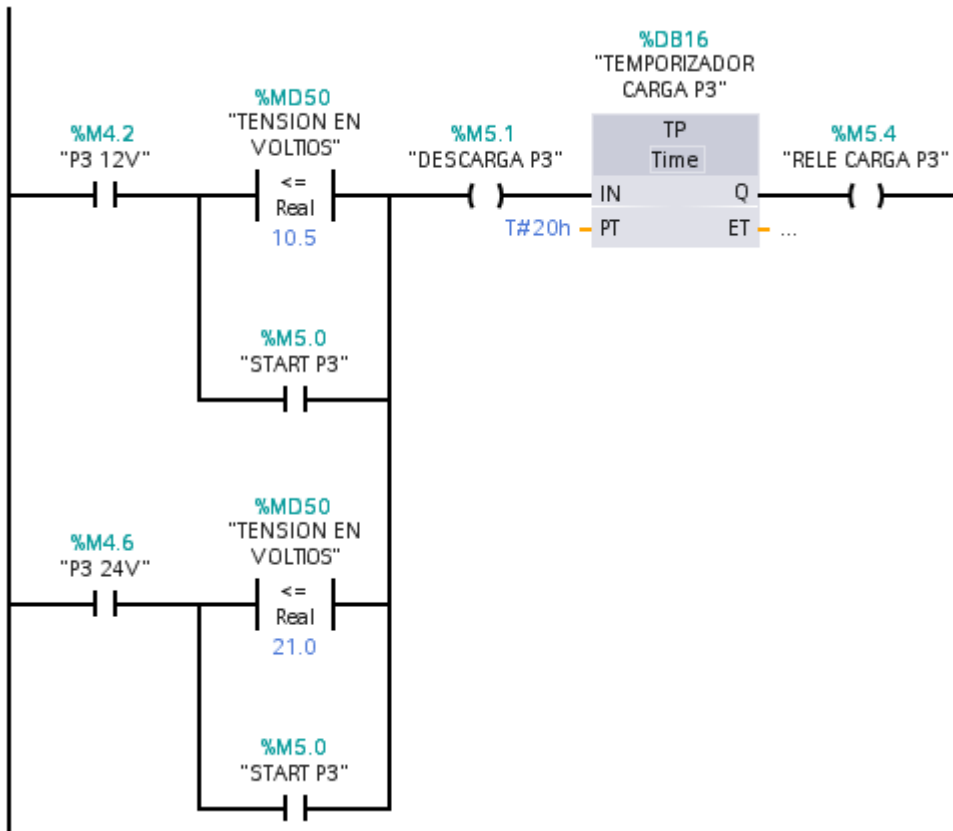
%DB16
"TEMPORIZADOR CARGA P3"

%M4.2
"P3 12V"

%MD50
"TENSION EN VOLTIOS"
<=
Real
10.5

%M5.1
"DESCARGA P3"

TP
Time
IN
Q
T#20h
PT
ET
...

%M5.4
"RELE CARGA P3"

%M5.0
"START P3"

%M4.6
"P3 24V"

%MD50
"TENSION EN VOLTIOS"
<=
Real
21.0

%M5.0
"START P3"